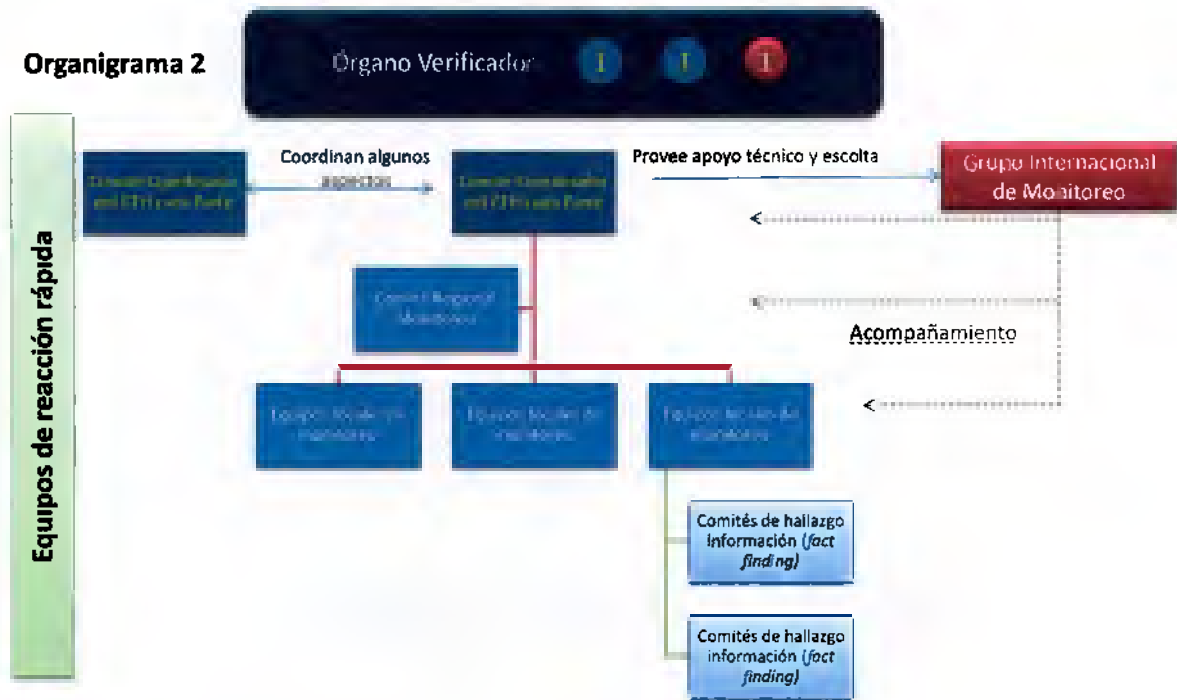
Organigrama 2

Órgano Verificador

Equipos de reacción rápida

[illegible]

Coordinan algunos aspectos

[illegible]

Provee apoyo técnico y escolta

Grupo Internacional de Monitoreo

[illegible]

Acompañamiento

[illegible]

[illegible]

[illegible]

Comités de hallazgo información (*fact finding*)

Comités de hallazgo información (*fact finding*)